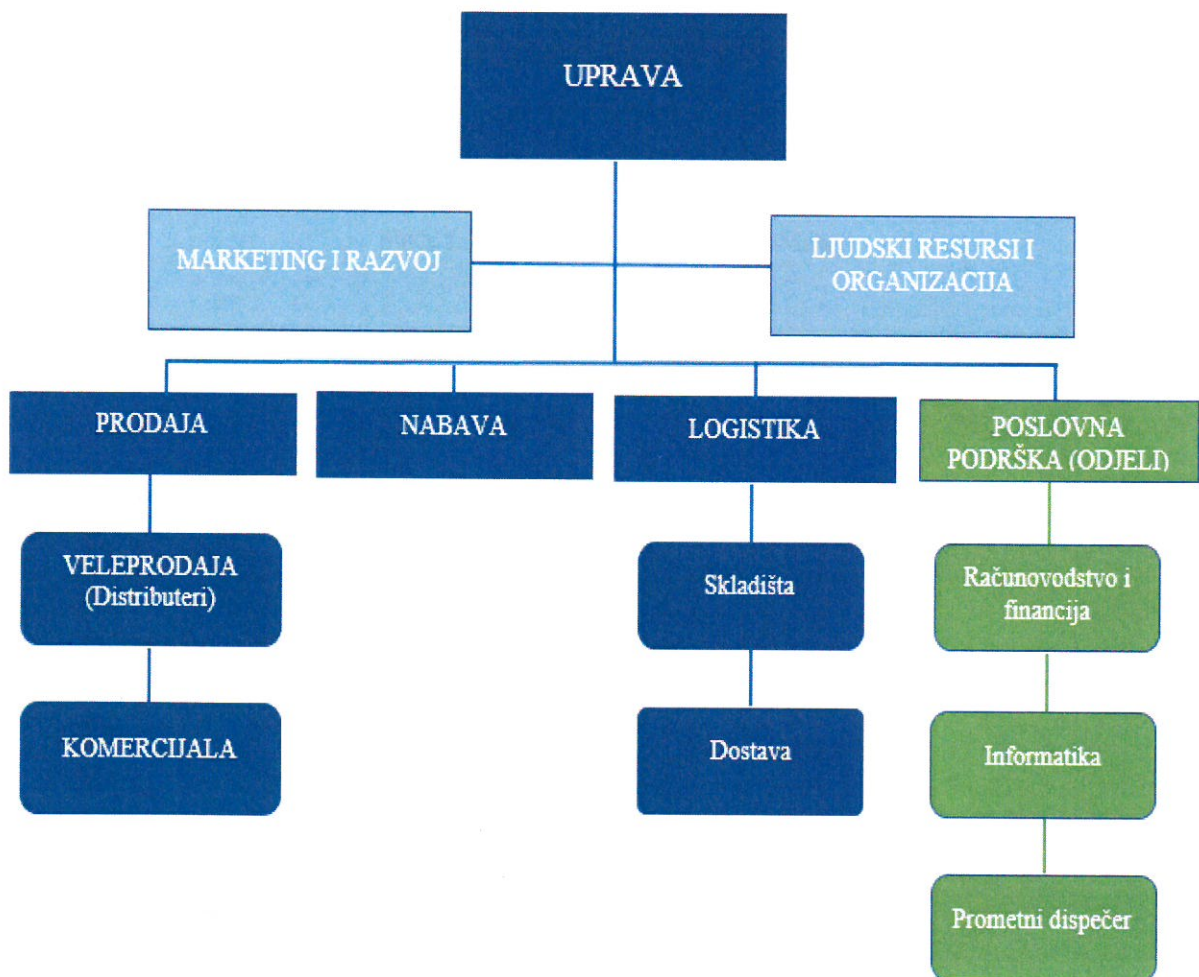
UPRAVA

MARKETING I RAZVOJ

LJUDSKI RESURSI I ORGANIZACIJA

PRODAJA

NABAVA

LOGISTIKA

POSLOVNA PODRŠKA (ODJELI)

VELEPRODAJA (Distributeri)

KOMERCIJALA

Skladišta

Dostava

Računovodstvo i financija

Informatika

Prometni dispečer